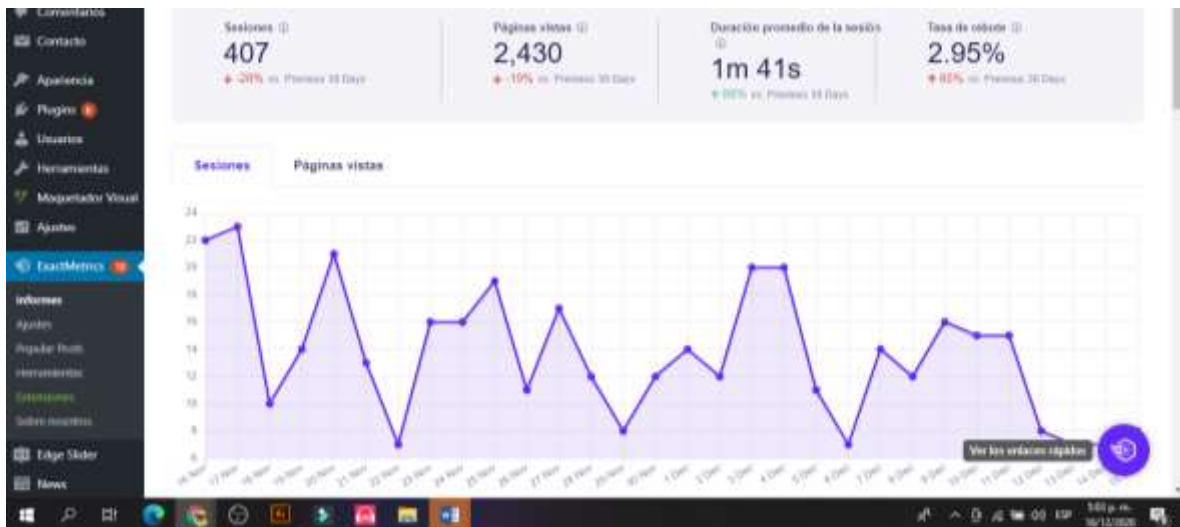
Comentarios
Contacto
Apariencia
Plugins
Usuarios
Herramientas
Maquetador Visual
Ajustes
ExactMetrics
Informes
Ajustes
Popular Posts
Herramientas
Extensiones
Sobre nosotros
Edge Slider
News

Sesiones
407
-20% vs. Previous 30 Days

Páginas vistas
2,430
-19% vs. Previous 30 Days

Duración promedio de la sesión
1m 41s
86% vs. Previous 30 Days

Tasa de rebote
2.95%
83% vs. Previous 30 Days

Sesiones
Páginas vistas

24
22
20
18
16
14
12
10
8
6

16 Nov
17 Nov
18 Nov
19 Nov
20 Nov
21 Nov
22 Nov
23 Nov
24 Nov
25 Nov
26 Nov
27 Nov
28 Nov
29 Nov
30 Nov
1 Dec
2 Dec
3 Dec
4 Dec
5 Dec
6 Dec
7 Dec
8 Dec
9 Dec
10 Dec
11 Dec
12 Dec
13 Dec
14 Dec

Ver los enlaces rápidos

ESP
5:03 p. m.
16/12/2020